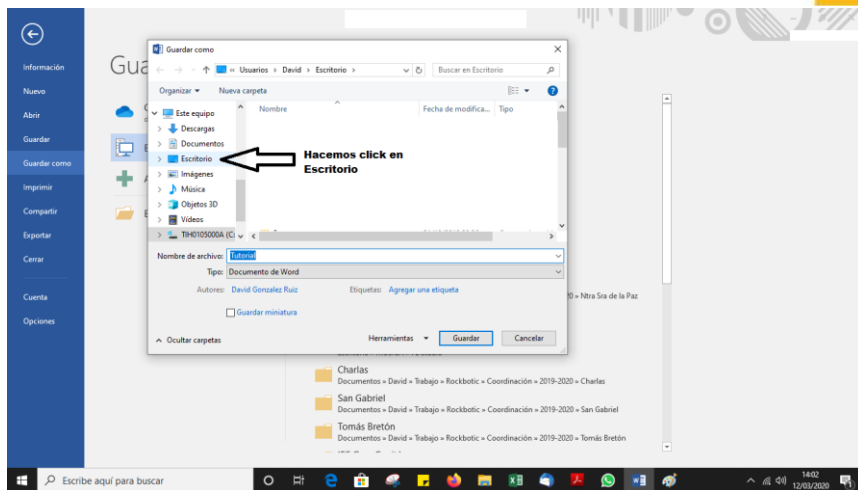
Información
Nuevo
Abrir
Guardar
Guardar como
Imprimir
Compartir
Exportar
Cerrar
Cuenta
Opciones

Gua

Guardar como
« Usuarios › David › Escritorio ›
Buscar en Escritorio
Organizar ▾
Nueva carpeta
Este equipo
Descargas
Documentos
Escritorio
Imágenes
Música
Objetos 3D
Vídeos
TIH0105000A (C:
Nombre
Fecha de modifica...
Tipo

Hacemos click en Escritorio

Nombre de archivo: Tutorial
Tipo: Documento de Word
Autores: David Gonzalez Ruiz
Etiquetas: Agregar una etiqueta
Guardar miniatura
Ocultar carpetas
Herramientas ▾
Guardar
Cancelar

0 » Ntra Sra de la Paz

Charlas
Documentos » David » Trabajo » Rockbotic » Coordinación » 2019-2020 » Charlas
San Gabriel
Documentos » David » Trabajo » Rockbotic » Coordinación » 2019-2020 » San Gabriel
Tomás Bretón
Documentos » David » Trabajo » Rockbotic » Coordinación » 2019-2020 » Tomás Bretón

Escribe aquí para buscar
14:02
12/03/2020